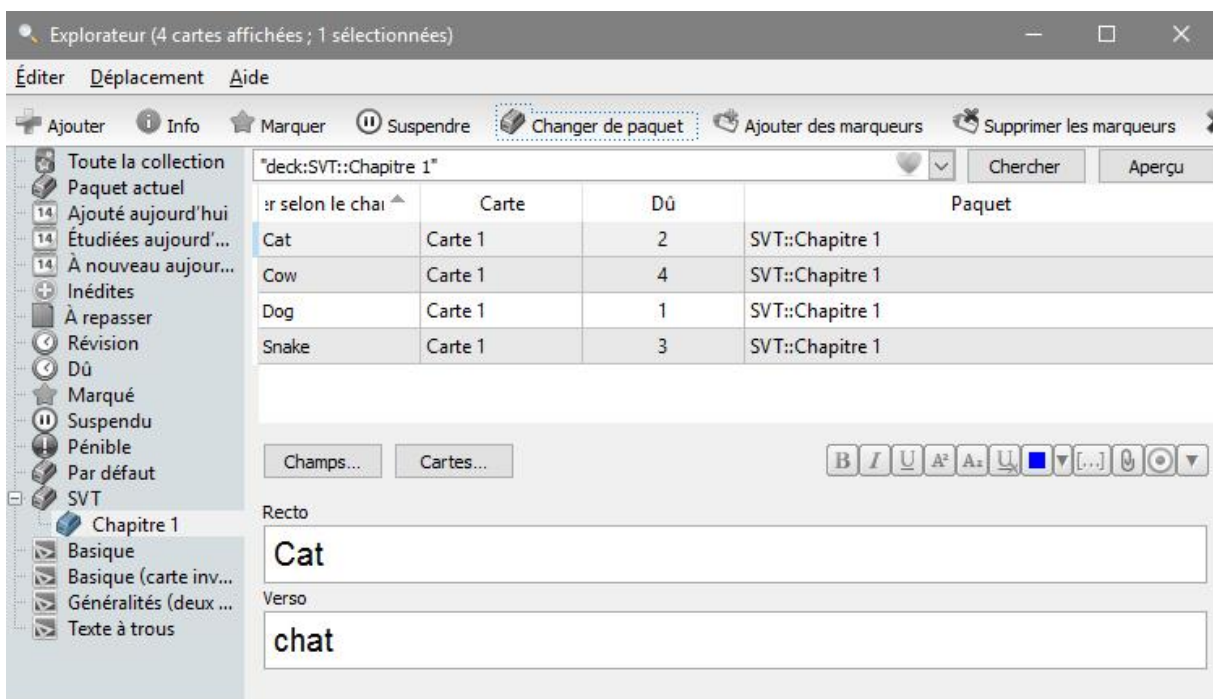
Explorateur (4 cartes affichées ; 1 sélectionnées)

Éditer Déplacement Aide

Ajouter Info Marquer Suspendre Changer de paquet Ajouter des marqueurs Supprimer les marqueurs

Toute la collection
Paquet actuel
14 Ajouté aujourd'hui
14 Étudiées aujourd'...
14 À nouveau aujour...
Inédites
À repasser
Révision
Dû
Marqué
Suspendu
Pénible
Par défaut
SVT
Chapitre 1
Basique
Basique (carte inv...
Généralités (deux ...
Texte à trous

"deck:SVT::Chapitre 1" Chercher Aperçu

| r selon le cha | Carte | Dû | Paquet |
|---|---|---|---|
| Cat | Carte 1 | 2 | SVT::Chapitre 1 |
| Cow | Carte 1 | 4 | SVT::Chapitre 1 |
| Dog | Carte 1 | 1 | SVT::Chapitre 1 |
| Snake | Carte 1 | 3 | SVT::Chapitre 1 |

Champs... Cartes...

B I U A² A₂ [...]

Recto
Cat

Verso
chat